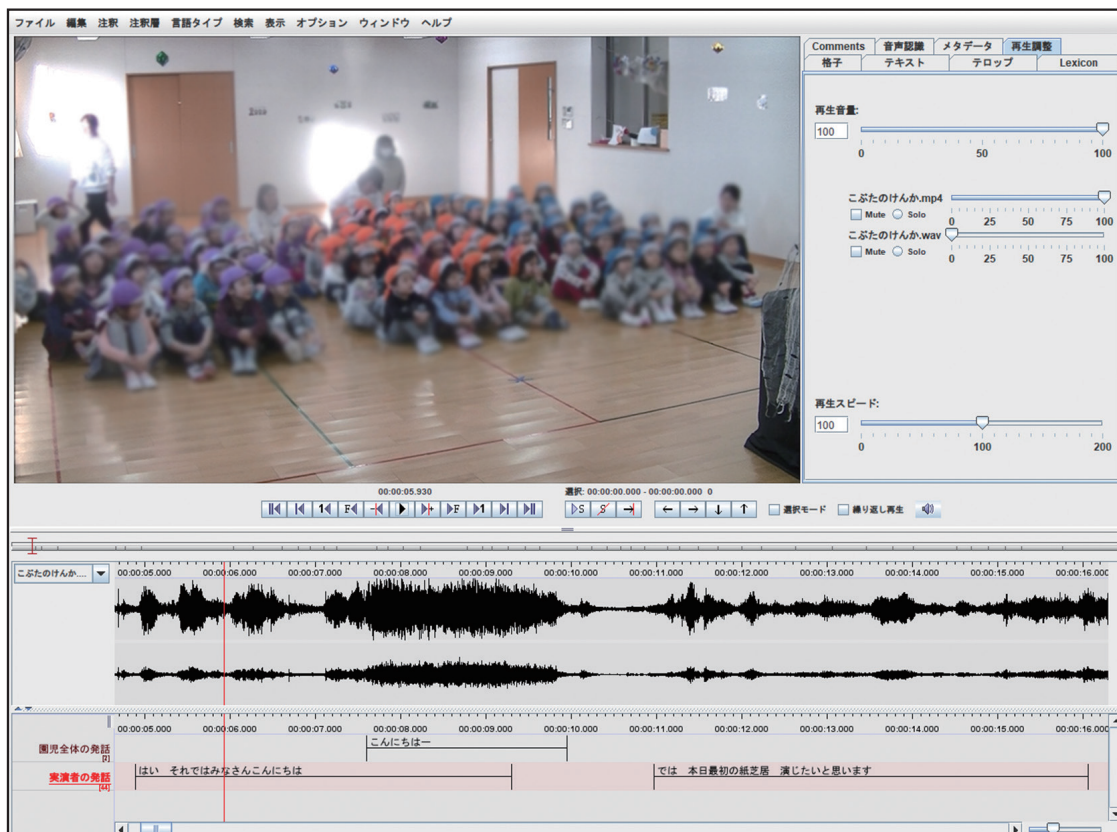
ファイル 編集 注釈 注釈層 言語タイプ 検索 表示 オプション ウィンドウ ヘルプ

Comments 音声認識 メタデータ 再生調整
格子 テキスト テロップ Lexicon

再生音量:
100
0 50 100

こぶたのけんか.mp4
Mute Solo
0 25 50 75 100
こぶたのけんか.wav
Mute Solo
0 25 50 75 100

再生スピード:
100
0 100 200

00:00:05.930
選択: 00:00:00.000 - 00:00:00.000 0
選択モード 繰り返し再生

こぶたのけんか....
00:00:05.000 00:00:06.000 00:00:07.000 00:00:08.000 00:00:09.000 00:00:10.000 00:00:11.000 00:00:12.000 00:00:13.000 00:00:14.000 00:00:15.000 00:00:16.000

00:00:05.000 00:00:06.000 00:00:07.000 00:00:08.000 00:00:09.000 00:00:10.000 00:00:11.000 00:00:12.000 00:00:13.000 00:00:14.000 00:00:15.000 00:00:16.000
園児全体の発話 [7]
こんにちはー
実演者の発話 [44]
はい それではみなさんこんにちは
では 本日最初の紙芝居 演じたいと思います